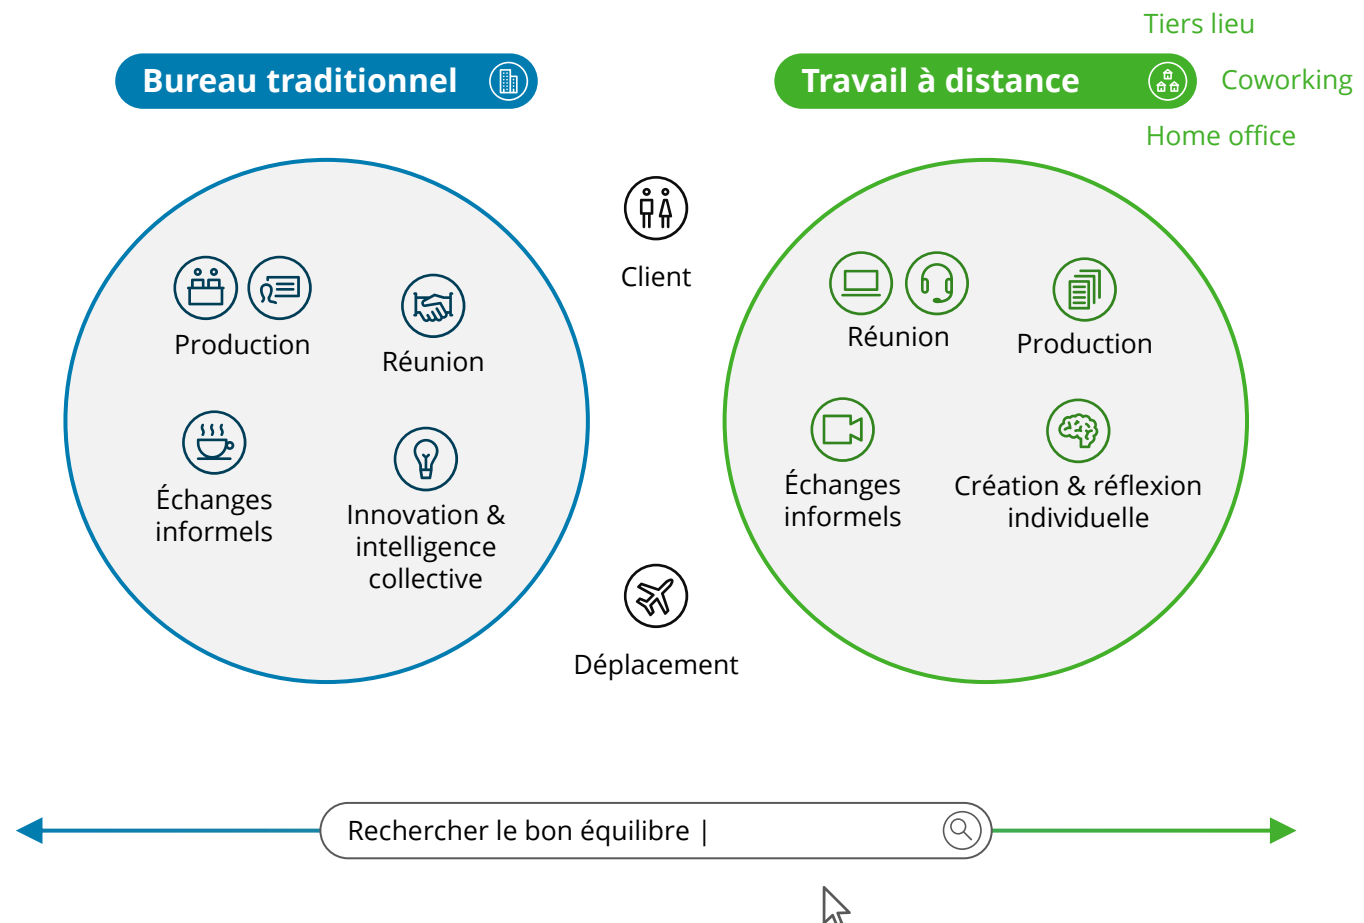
Bureau traditionnel

Travail à distance

Tiers lieu

Coworking

Home office

Production

Réunion

Échanges informels

Innovation & intelligence collective

Client

Déplacement

Réunion

Production

Échanges informels

Création & réflexion individuelle

Rechercher le bon équilibre |